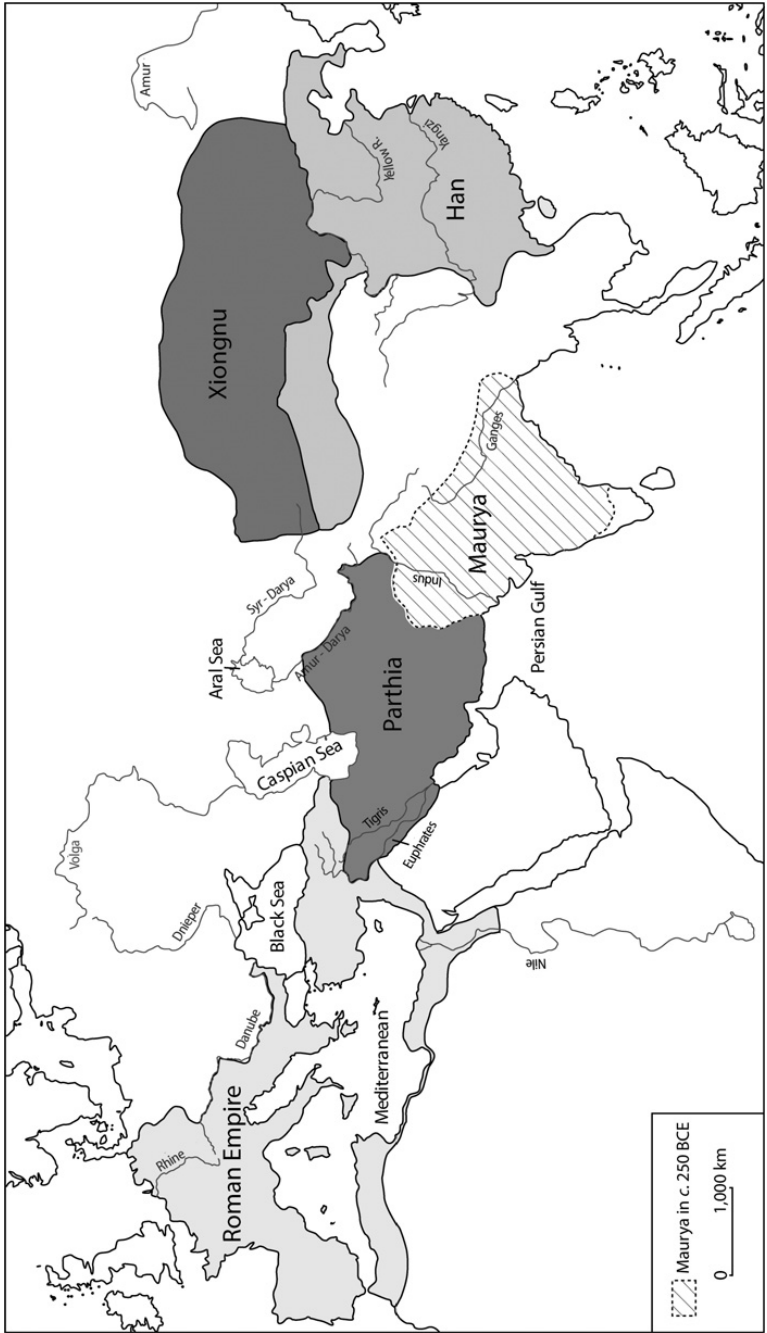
Amur
Yellow R.
Yangzi
Han
Xiongnu
Ganges
Maurya
Indus
Syr-Darya
Aral Sea
Amur-Darya
Parthia
Persian Gulf
Caspian Sea
Volga
Tigris
Euphrates
Dnieper
Black Sea
Nile
Danube
Mediterranean
Rhine
Roman Empire
Maurya in c. 250 BCE
0 1,000 km